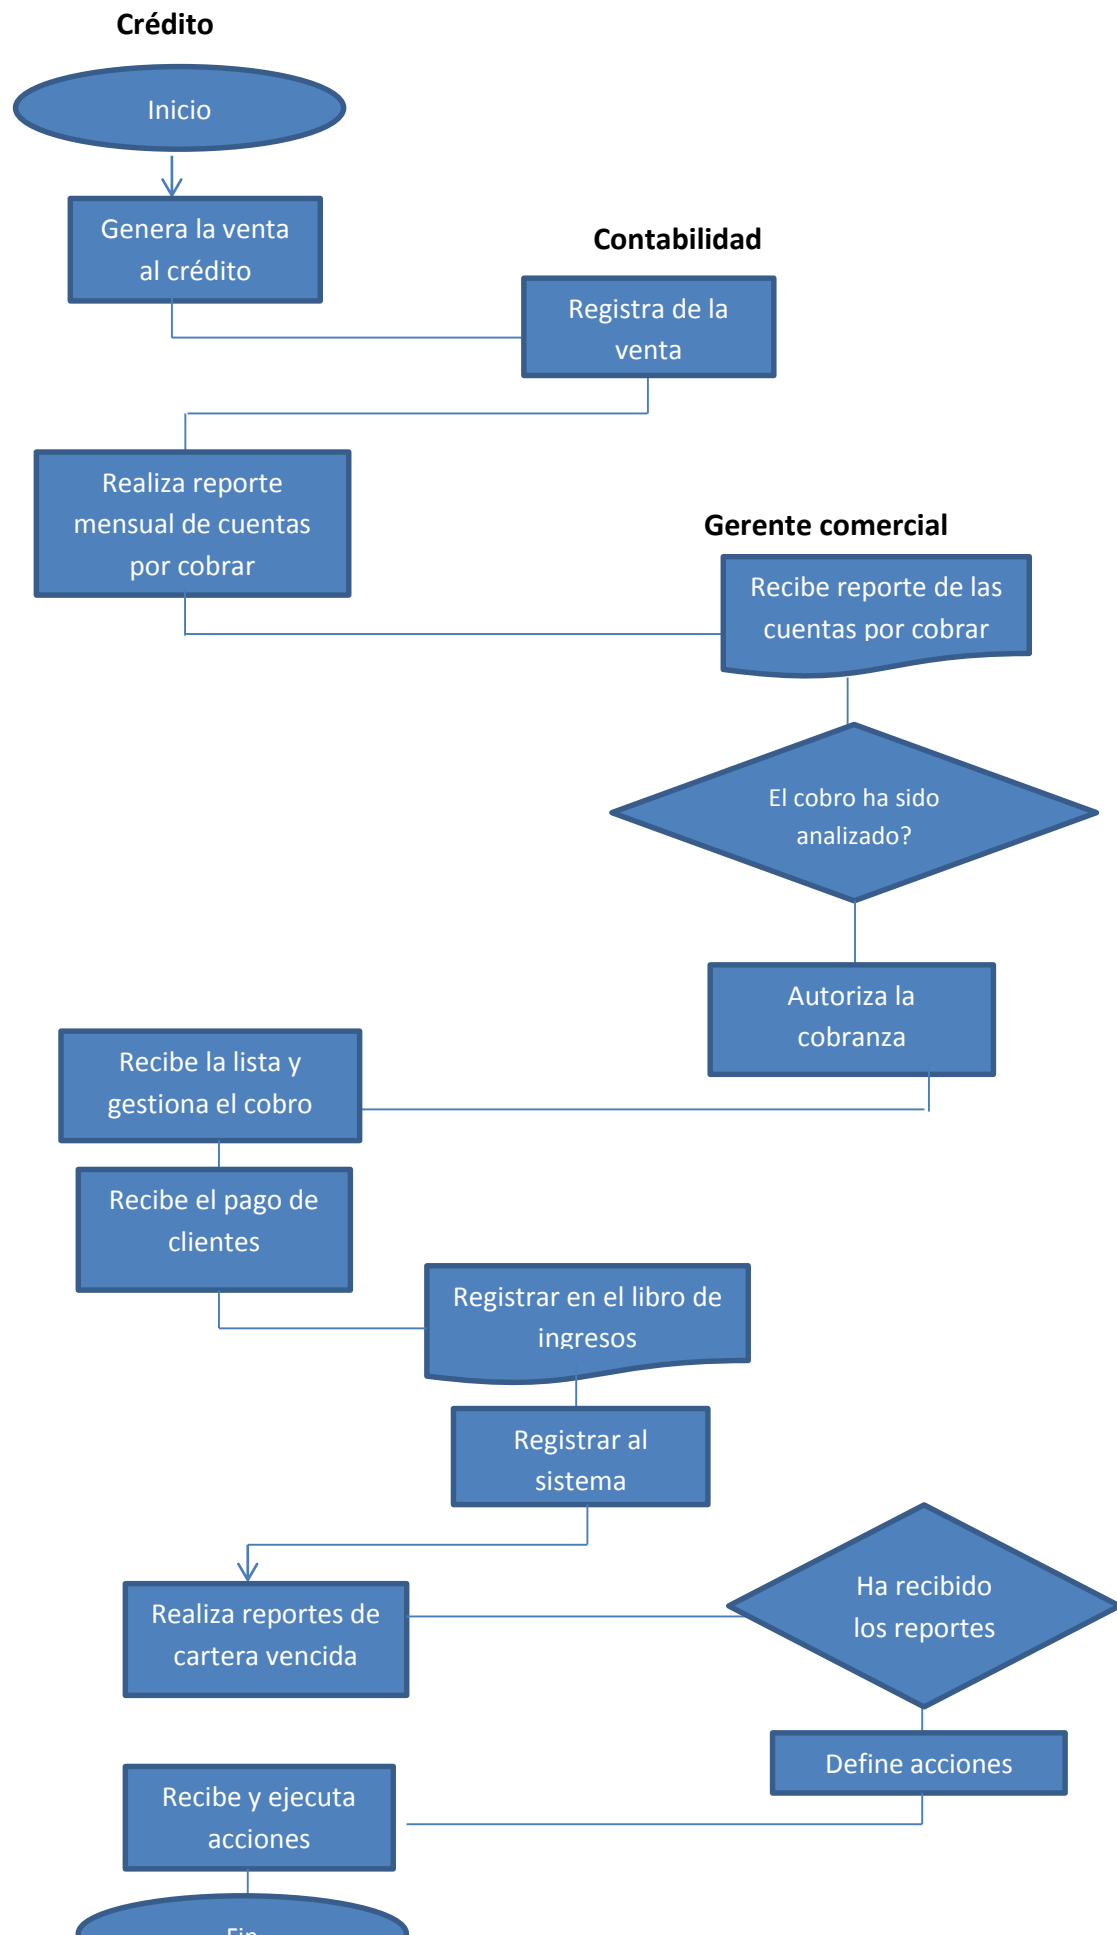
Crédito

Inicio

Genera la venta al crédito

Contabilidad

Registra de la venta

Realiza reporte mensual de cuentas por cobrar

Gerente comercial

Recibe reporte de las cuentas por cobrar

El cobro ha sido analizado?

Autoriza la cobranza

Recibe la lista y gestiona el cobro

Recibe el pago de clientes

Registrar en el libro de ingresos

Registrar al sistema

Realiza reportes de cartera vencida

Ha recibido los reportes

Define acciones

Recibe y ejecuta acciones

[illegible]